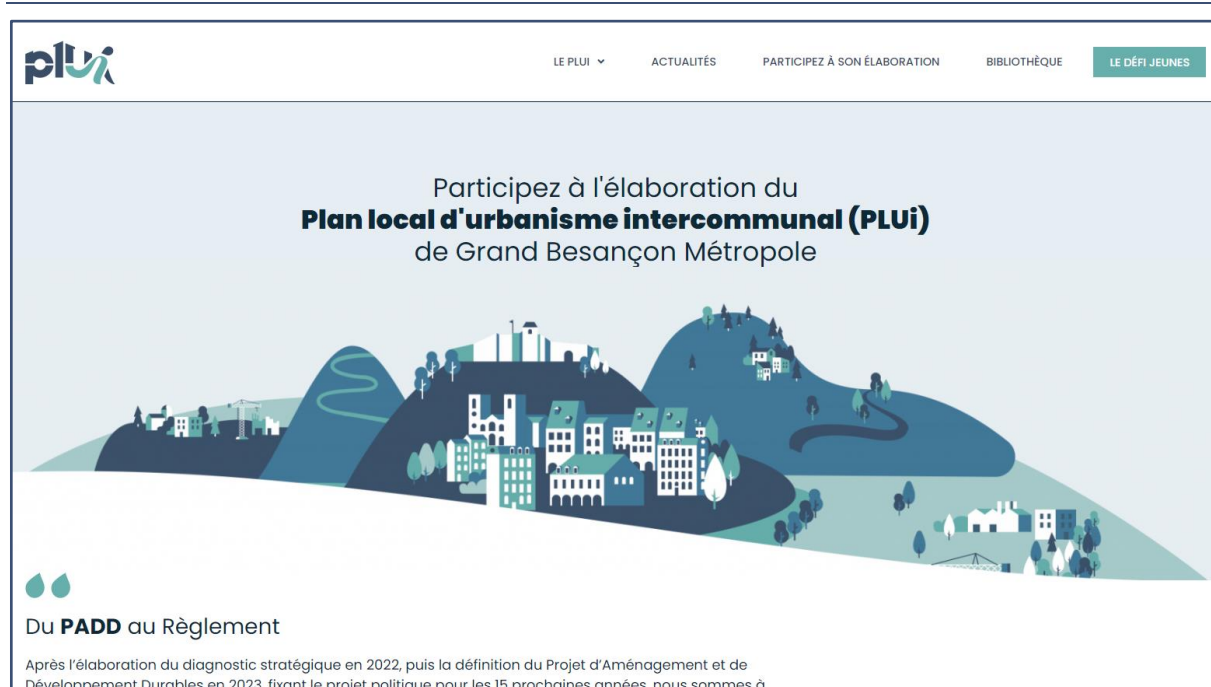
plui

LE PLUI ⌄ ACTUALITÉS PARTICIPEZ À SON ÉLABORATION BIBLIOTHÈQUE LE DÉFI JEUNES

Participez à l'élaboration du
**Plan local d'urbanisme intercommunal (PLUi)**
de Grand Besançon Métropole

Du **PADD** au Règlement

Après l'élaboration du diagnostic stratégique en 2022, puis la définition du Projet d'Aménagement et de Développement Durables en 2023, fixant le projet politique pour les 15 prochaines années, nous sommes à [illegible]